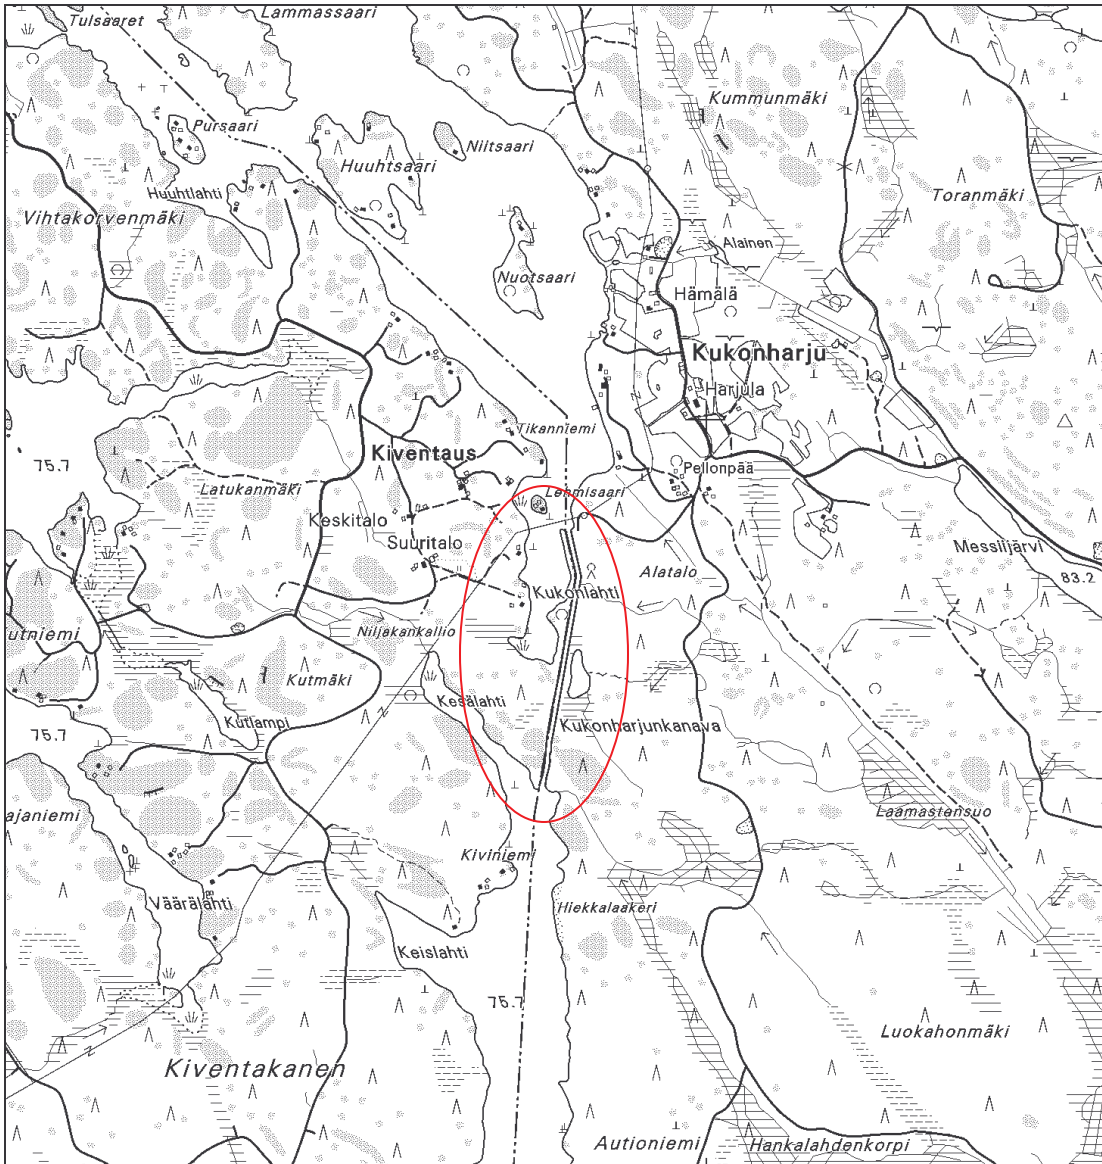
Tulsaaret
Lammassaari
Kummunmäki
Pursaari
Niitsaari
Huuhtsaari
Huuhtlahti
Toranmäki
Vihtakorvenmäki
Alainen
Nuotsaari
Hämälä
Kukonharju
Harjula
Tikanniemi
75.7
Kiventaus
Pellonpää
Latukanmäki
Lehmisaari
Keskitalo
Messiijärvi
Suuritalo
Alatalo
83.2
Kukonlahti
utniemi
Niljakankallio
Kutmäki
Kutlampi
Kesälahti
Kukonharjunkanava
75.7
ajaniemi
Laamastensuo
Kiviniemi
Väärälahti
Hiekkalaakeri
Keislahti
75.7
Luokahonmäki
Kiventakanen
Autioniemi
Hankalahdenkorpi